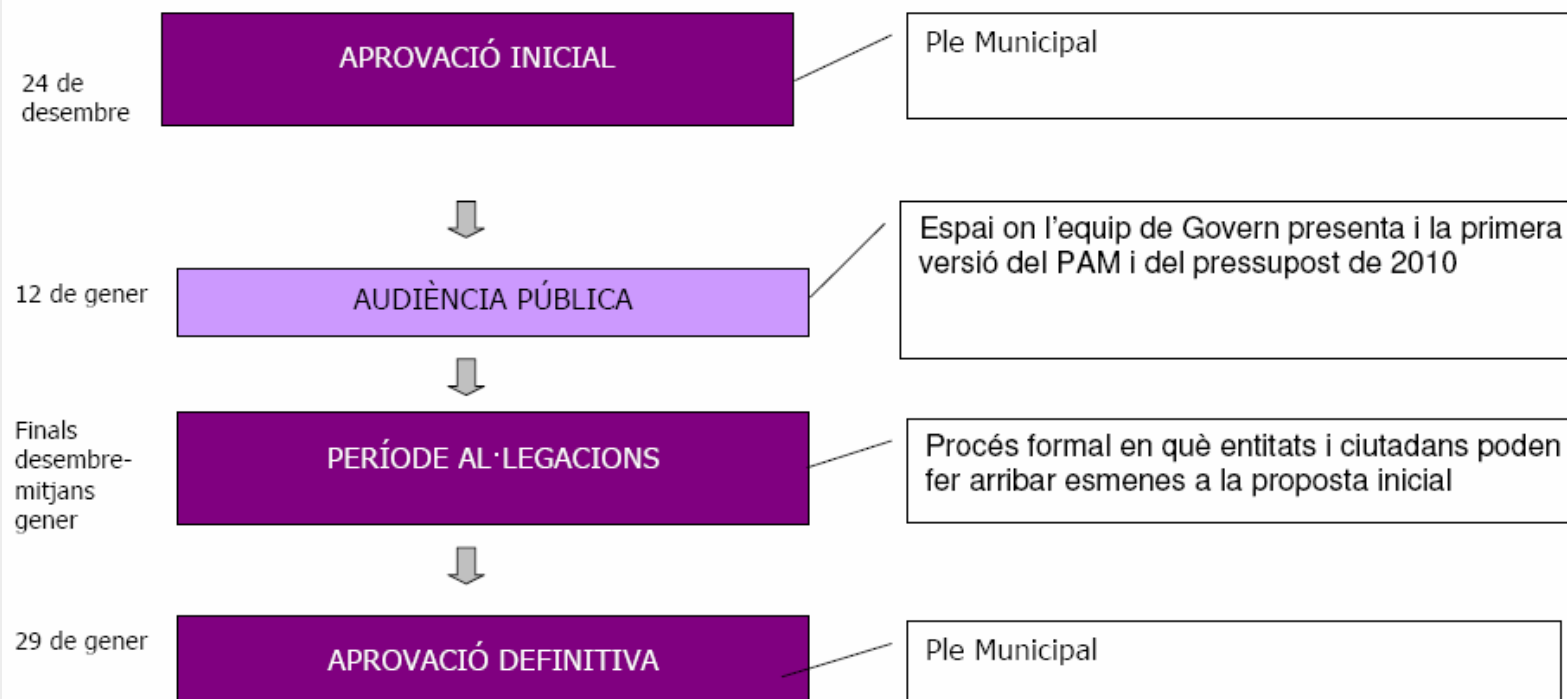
24 de desembre

APROVACIÓ INICIAL

Ple Municipal

12 de gener

AUDIÈNCIA PÚBLICA

Espai on l'equip de Govern presenta i la primera versió del PAM i del pressupost de 2010

Finals desembre-mitjans gener

PERÍODE AL·LEGACIONS

Procés formal en què entitats i ciutadans poden fer arribar esmenes a la proposta inicial

29 de gener

APROVACIÓ DEFINITIVA

Ple Municipal